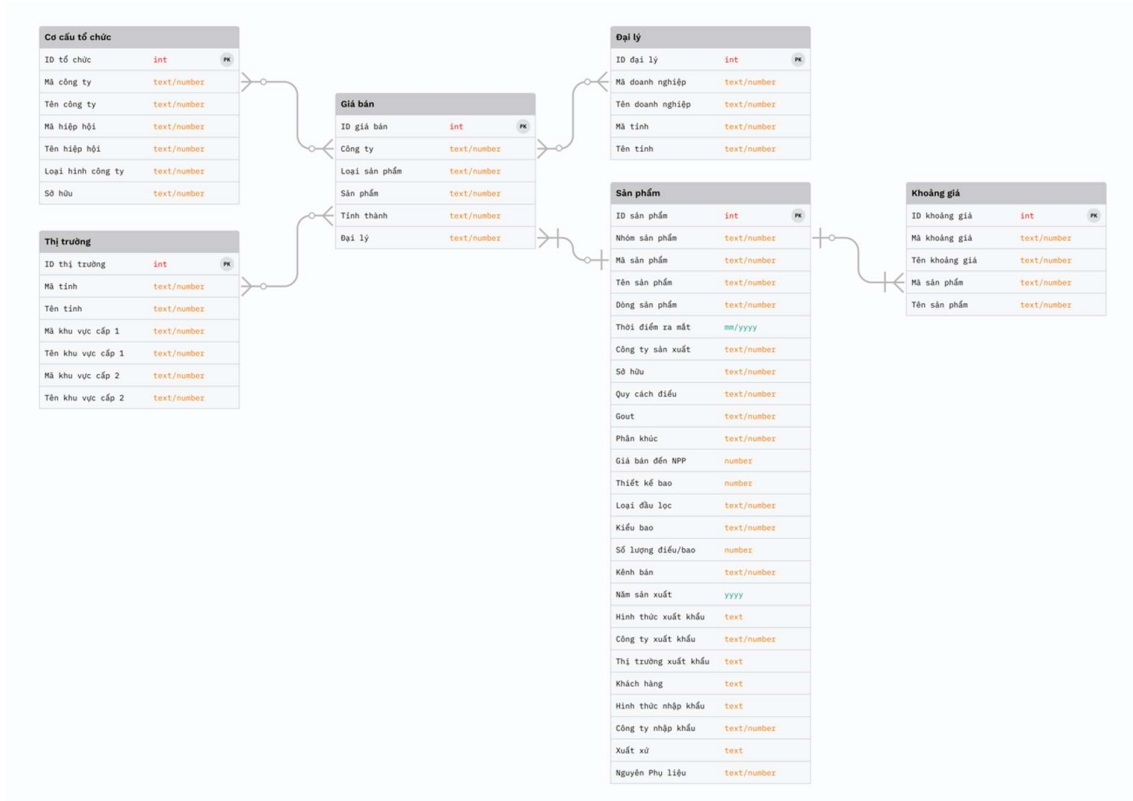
Cơ cấu tổ chức

| | | |
|---|---|---|
| ID tổ chức | int | PK |
| Mã công ty | text/number | |
| Tên công ty | text/number | |
| Mã hiệp hội | text/number | |
| Tên hiệp hội | text/number | |
| Loại hình công ty | text/number | |
| Sở hữu | text/number | |

Thị trường

| | | |
|---|---|---|
| ID thị trường | int | PK |
| Mã tỉnh | text/number | |
| Tên tỉnh | text/number | |
| Mã khu vực cấp 1 | text/number | |
| Tên khu vực cấp 1 | text/number | |
| Mã khu vực cấp 2 | text/number | |
| Tên khu vực cấp 2 | text/number | |

Giá bán

| | | |
|---|---|---|
| ID giá bán | int | PK |
| Công ty | text/number | |
| Loại sản phẩm | text/number | |
| Sản phẩm | text/number | |
| Tỉnh thành | text/number | |
| Đại lý | text/number | |

Đại lý

| | | |
|---|---|---|
| ID đại lý | int | PK |
| Mã doanh nghiệp | text/number | |
| Tên doanh nghiệp | text/number | |
| Mã tỉnh | text/number | |
| Tên tỉnh | text/number | |

Sản phẩm

| | | |
|---|---|---|
| ID sản phẩm | int | PK |
| Nhóm sản phẩm | text/number | |
| Mã sản phẩm | text/number | |
| Tên sản phẩm | text/number | |
| Dòng sản phẩm | text/number | |
| Thời điểm ra mắt | mm/yyyy | |
| Công ty sản xuất | text/number | |
| Sở hữu | text/number | |
| Quy cách điếu | text/number | |
| Gout | text/number | |
| Phân khúc | text/number | |
| Giá bán đến NPP | number | |
| Thiết kế bao | number | |
| Loại đầu lọc | text/number | |
| Kiểu bao | text/number | |
| Số lượng điếu/bao | number | |
| Kênh bán | text/number | |
| Năm sản xuất | yyyy | |
| Hình thức xuất khẩu | text | |
| Công ty xuất khẩu | text/number | |
| Thị trường xuất khẩu | text | |
| Khách hàng | text | |
| Hình thức nhập khẩu | text | |
| Công ty nhập khẩu | text/number | |
| Xuất xứ | text | |
| Nguyên Phụ liệu | text/number | |

Khoảng giá

| | | |
|---|---|---|
| ID khoảng giá | int | PK |
| Mã khoảng giá | text/number | |
| Tên khoảng giá | text/number | |
| Mã sản phẩm | text/number | |
| Tên sản phẩm | text/number | |